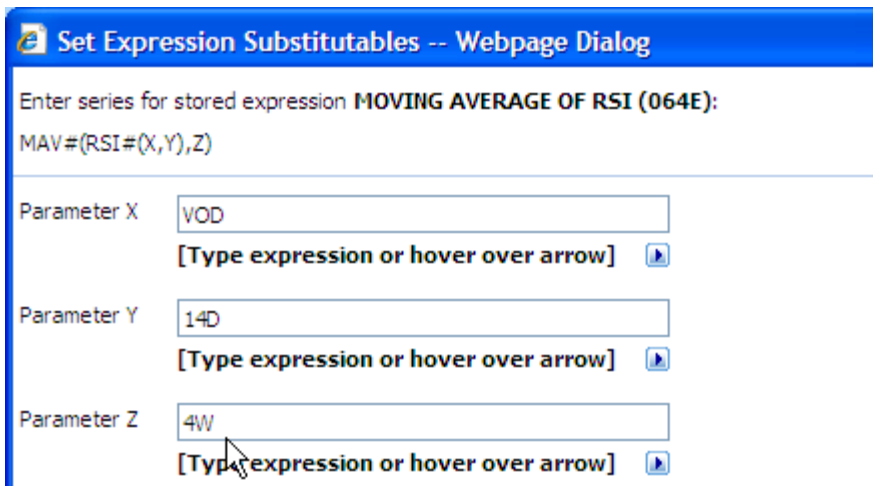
Set Expression Substitutables -- Webpage Dialog

Enter series for stored expression **MOVING AVERAGE OF RSI (064E)**:

MAV#(RSI#(X,Y),Z)

Parameter X VOD

[Type expression or hover over arrow]

Parameter Y 14D

[Type expression or hover over arrow]

Parameter Z 4W

[Typ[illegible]expression or hover over arrow]